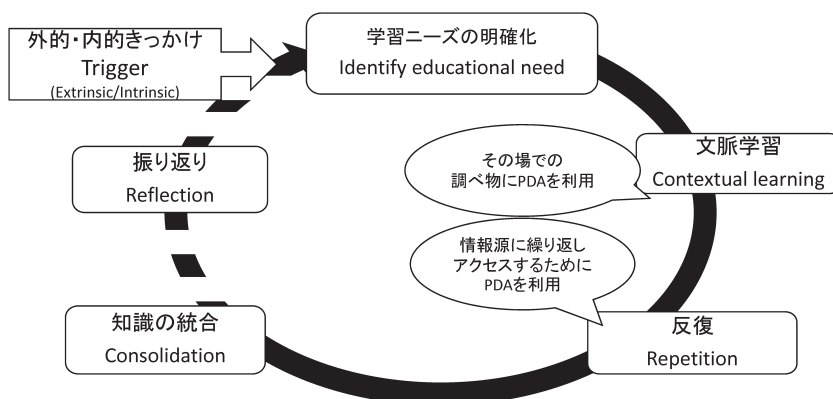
外的・内的きっかけ
Trigger
(Extrinsic/Intrinsic)

学習ニーズの明確化
Identify educational need

振り返り
Reflection

その場での
調べ物にPDAを利用

文脈学習
Contextual learning

情報源に繰り返し
アクセスするために
PDAを利用

知識の統合
Consolidation

反復
Repetition